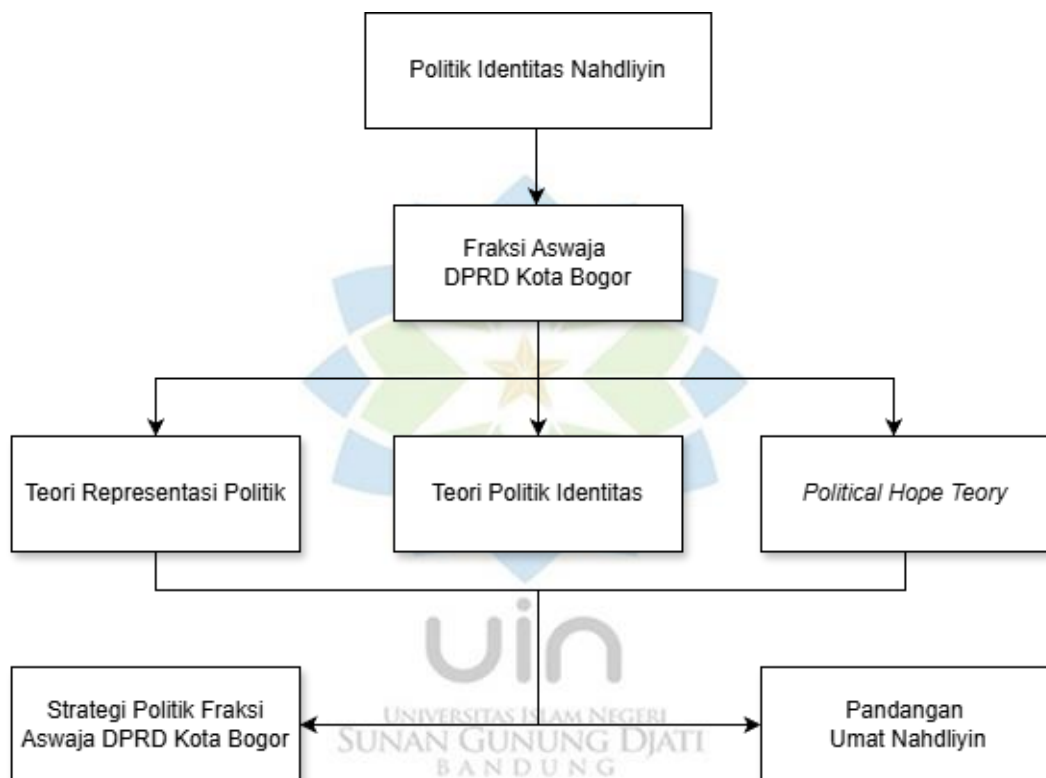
Politik Identitas Nahdliyin

Fraksi Aswaja DPRD Kota Bogor

Teori Representasi Politik

Teori Politik Identitas

*Political Hope Teory*

uin
UNIVERSITAS ISLAM NEGERI
SUNAN GUNUNG DJATI
BANDUNG

Strategi Politik Fraksi Aswaja DPRD Kota Bogor

Pandangan Umat Nahdliyin